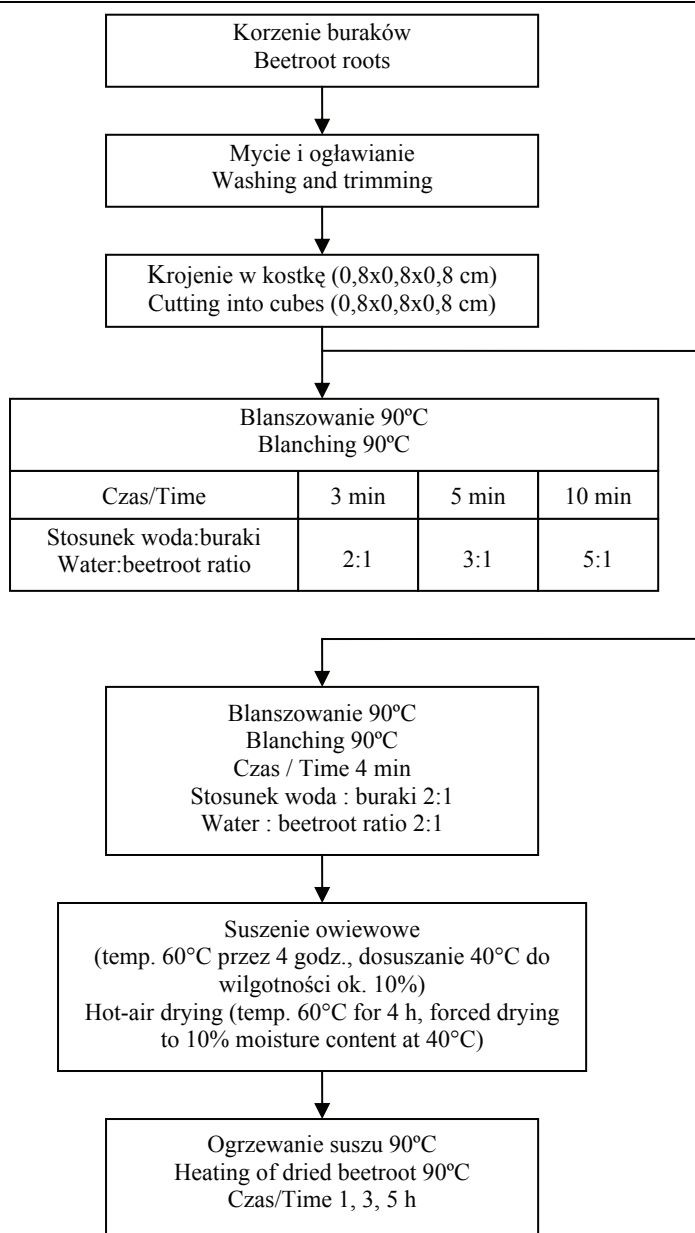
Korzenie buraków
Beetroot roots

Mycie i ogławianie
Washing and trimming

Krojenie w kostkę (0,8x0,8x0,8 cm)
Cutting into cubes (0,8x0,8x0,8 cm)

| Blanszowanie 90ºC<br>Blanching 90ºC | | | |
|---|---|---|---|
| Czas/Time | 3 min | 5 min | 10 min |
| Stosunek woda:buraki<br>Water:beetroot ratio | 2:1 | 3:1 | 5:1 |

Blanszowanie 90ºC
Blanching 90ºC
Czas / Time 4 min
Stosunek woda : buraki 2:1
Water : beetroot ratio 2:1

Suszenie owiewowe
(temp. 60°C przez 4 godz., dosuszanie 40°C do wilgotności ok. 10%)
Hot-air drying (temp. 60°C for 4 h, forced drying to 10% moisture content at 40°C)

Ogrzewanie suszu 90ºC
Heating of dried beetroot 90ºC
Czas/Time 1, 3, 5 h